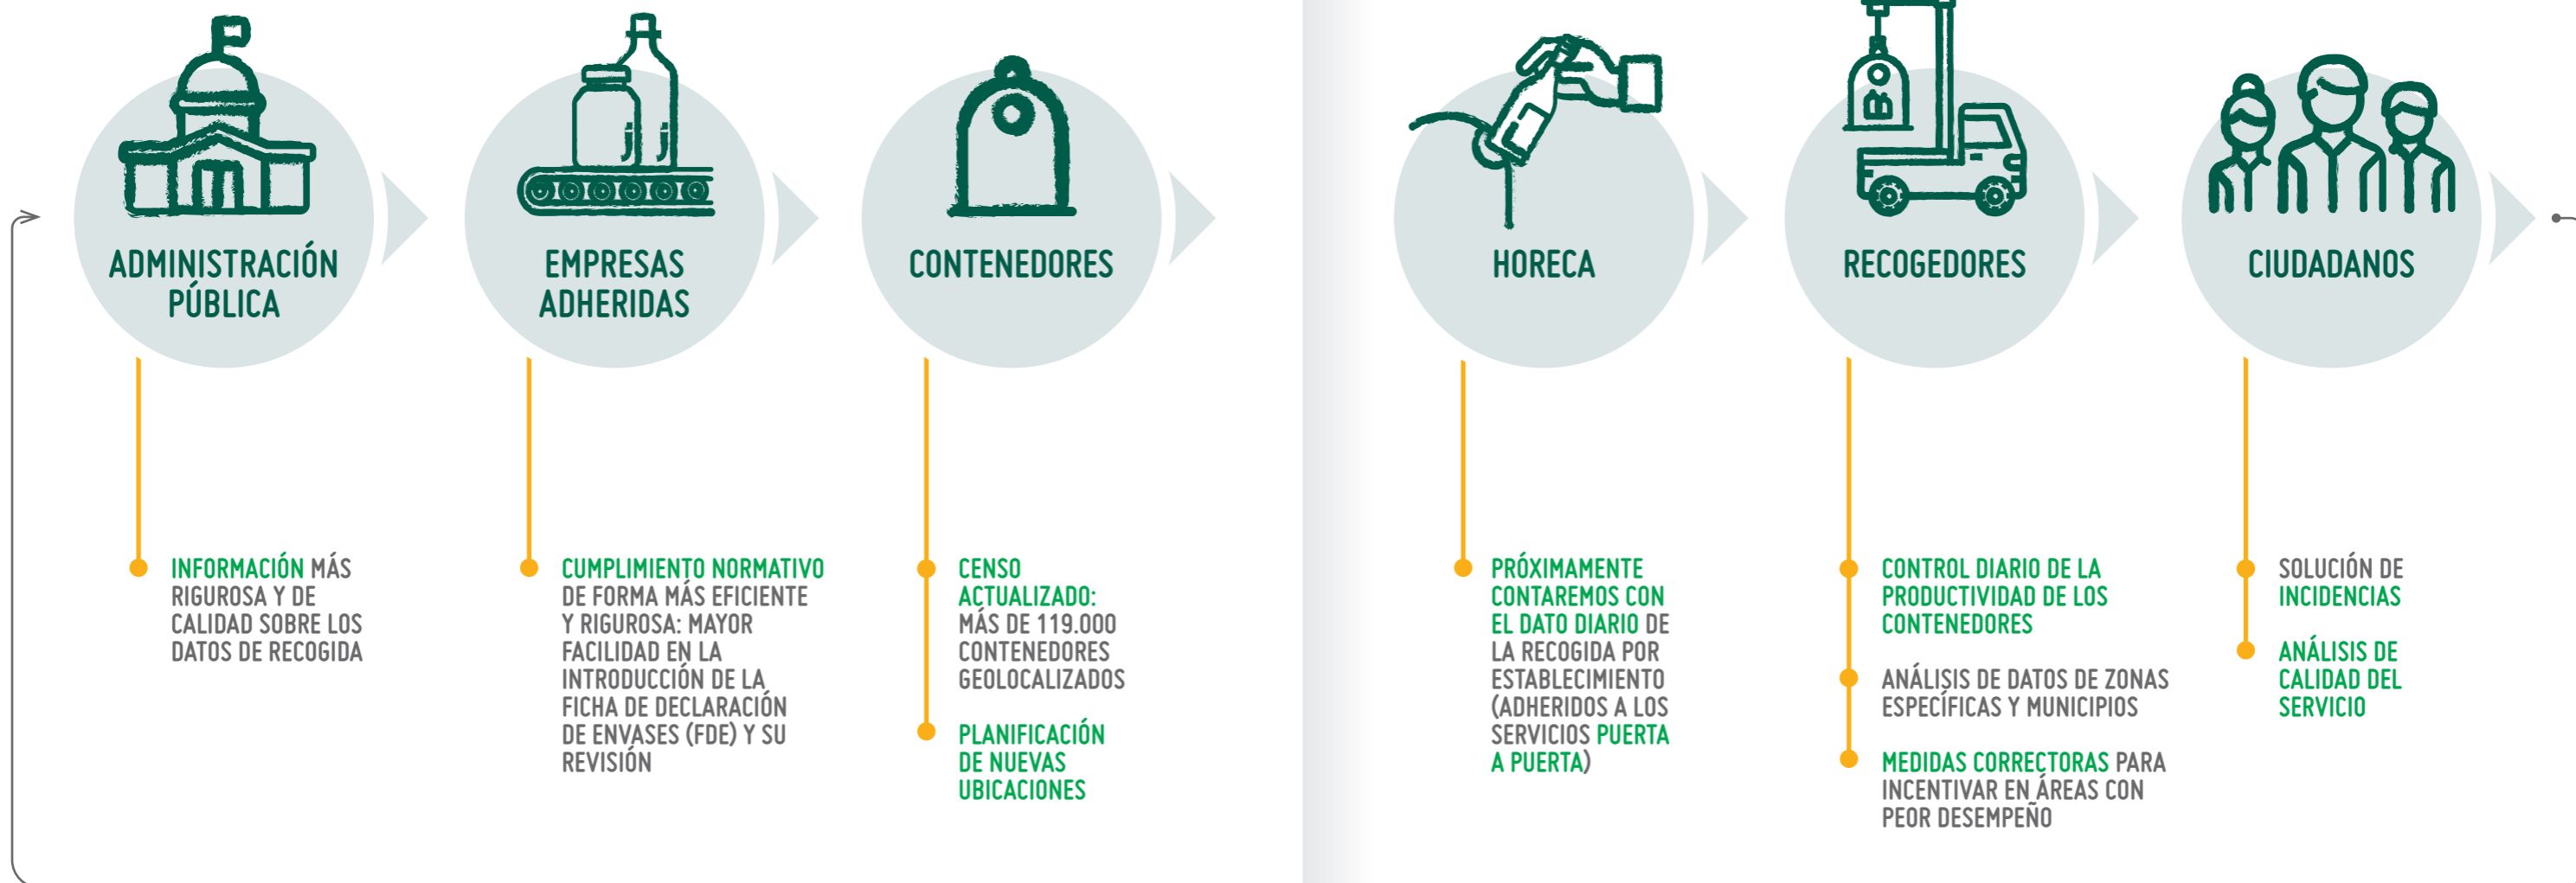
ADMINISTRACIÓN PÚBLICA

EMPRESAS ADHERIDAS

CONTENEDORES

HORECA

RECOGEDORES

CIUDADANOS

INFORMACIÓN MÁS RIGUROSA Y DE CALIDAD SOBRE LOS DATOS DE RECOGIDA

CUMPLIMIENTO NORMATIVO DE FORMA MÁS EFICIENTE Y RIGUROSA: MAYOR FACILIDAD EN LA INTRODUCCIÓN DE LA FICHA DE DECLARACIÓN DE ENVASES (FDE) Y SU REVISIÓN

CENSO ACTUALIZADO: MÁS DE 119.000 CONTENEDORES GEOLOCALIZADOS

PLANIFICACIÓN DE NUEVAS UBICACIONES

PRÓXIMAMENTE CONTAREMOS CON EL DATO DIARIO DE LA RECOGIDA POR ESTABLECIMIENTO (ADHERIDOS A LOS SERVICIOS PUERTA A PUERTA)

CONTROL DIARIO DE LA PRODUCTIVIDAD DE LOS CONTENEDORES

ANÁLISIS DE DATOS DE ZONAS ESPECÍFICAS Y MUNICIPIOS

MEDIDAS CORRECTORAS PARA INCENTIVAR EN ÁREAS CON PEOR DESEMPEÑO

SOLUCIÓN DE INCIDENCIAS

ANÁLISIS DE CALIDAD DEL SERVICIO